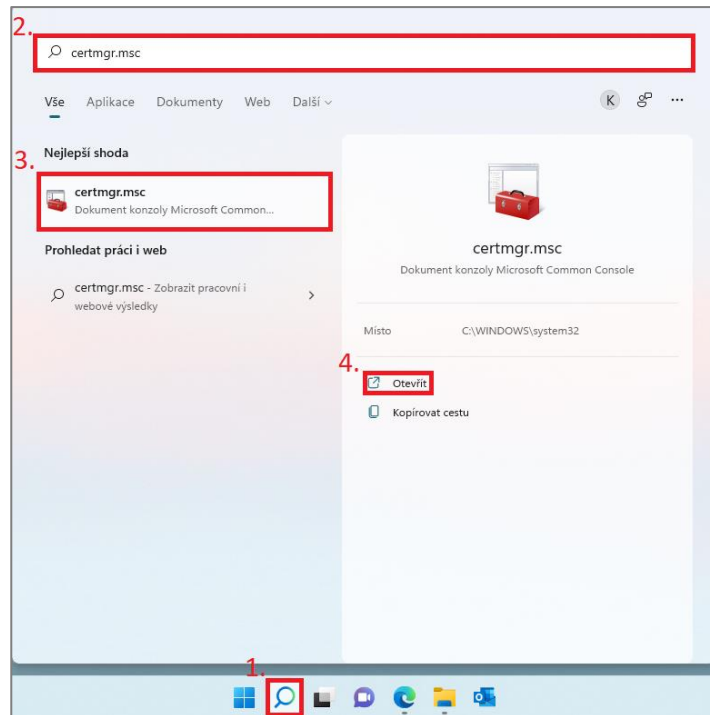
2.

certmgr.msc

Vše Aplikace Dokumenty Web Další

K

3.

Nejlepší shoda

certmgr.msc
Dokument konzoly Microsoft Common...

Prohledat práci i web

certmgr.msc - Zobrazit pracovní i webové výsledky

certmgr.msc

Dokument konzoly Microsoft Common Console

Místo C:\WINDOWS\system32

4.

Otevřít

Kopírovat cestu

1.